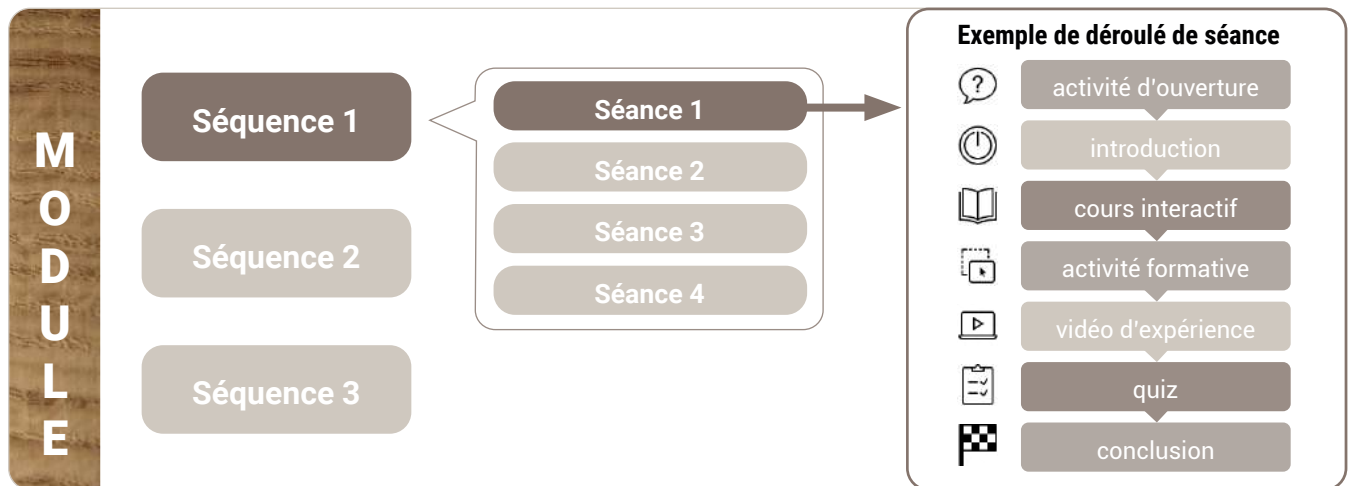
MODULE

Séquence 1

Séquence 2

Séquence 3

Séance 1
Séance 2
Séance 3
Séance 4

Exemple de déroulé de séance
activité d'ouverture
introduction
cours interactif
activité formative
vidéo d'expérience
quiz
conclusion